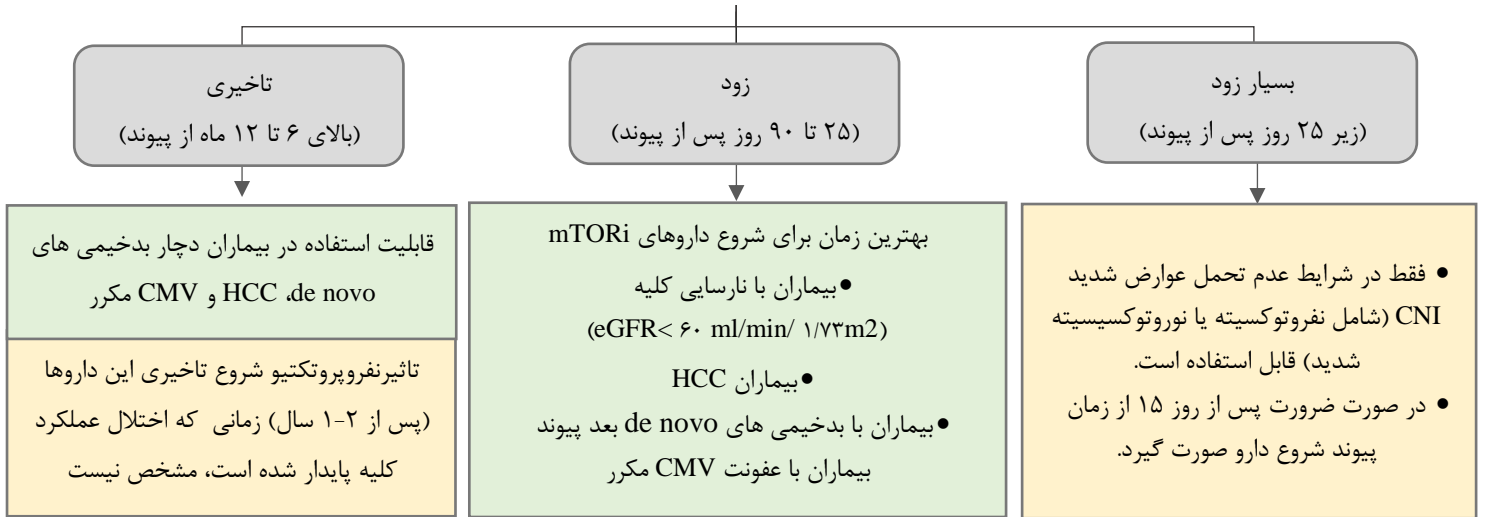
بسیار زود
(زیر ۲۵ روز پس از پیوند)

زود
(۲۵ تا ۹۰ روز پس از پیوند)

تاخیری
(بالای ۶ تا ۱۲ ماه از پیوند)

• فقط در شرایط عدم تحمل عوارض شدید CNI (شامل نفروتوکسیته یا نوروتوکسیسیته شدید) قابل استفاده است.
• در صورت ضرورت پس از روز ۱۵ از زمان پیوند شروع دارو صورت گیرد.

بهترین زمان برای شروع داروهای mTORi
•بیماران با نارسایی کلیه (eGFR< ۶۰ ml/min/ ۱/۷۳m2)
•بیماران HCC
•بیماران با بدخیمی های de novo بعد پیوند
بیماران با عفونت CMV مکرر

قابلیت استفاده در بیماران دچار بدخیمی های de novo، HCC و CMV مکرر

تاثیرنفروپروتکتیو شروع تاخیری این داروها (پس از ۲-۱ سال) زمانی که اختلال عملکرد کلیه پایدار شده است، مشخص نیست